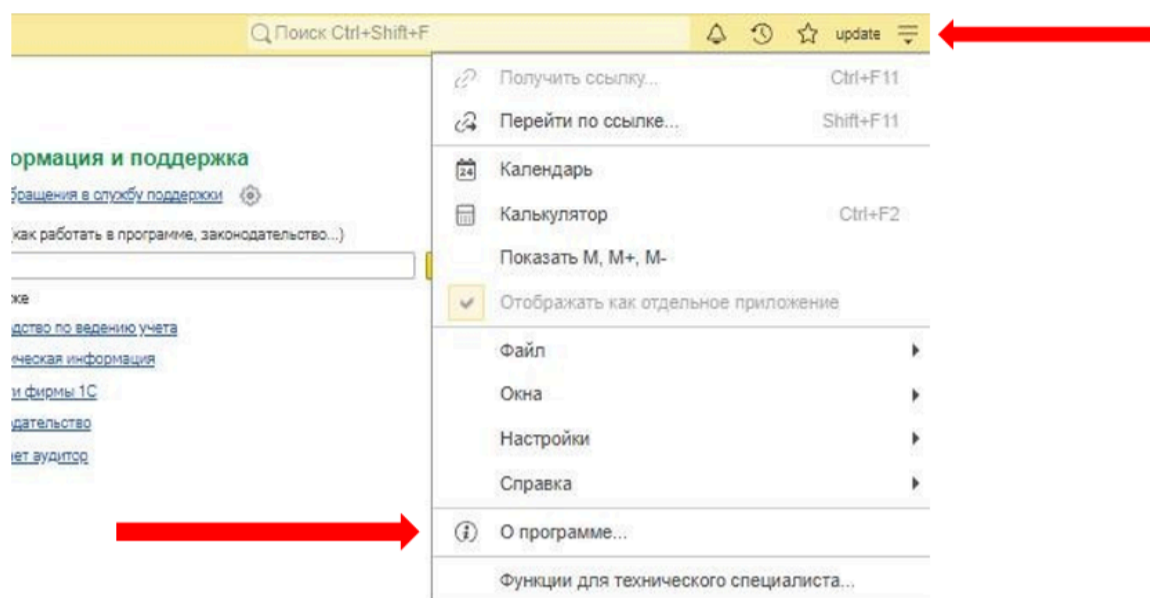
Поиск Ctrl+Shift+F

update

Получить ссылку... Ctrl+F11

Перейти по ссылке... Shift+F11

Календарь

Калькулятор Ctrl+F2

Показать M, M+, M-

Отображать как отдельное приложение

Файл

Окна

Настройки

Справка

О программе...

Функции для технического специалиста...

ормация и поддержка

бращения в службу поддержки

(как работать в программе, законодательство...)

же

дство по ведению учета

ческая информация

и фирмы 1С

дательство

ает аудитор